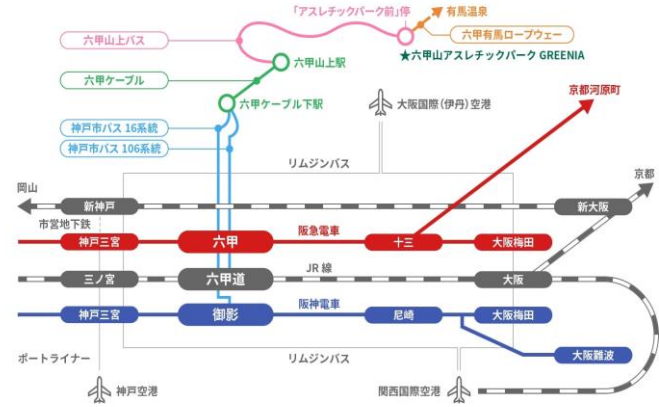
「アスレチックパーク前」停
有馬温泉
六甲山上バス
六甲有馬ロープウェー
★六甲山アスレチックパーク GREENIA
六甲ケーブル
六甲山上駅
京都河原町
六甲ケーブル下駅
大阪国際(伊丹)空港
神戸市バス 16系統
神戸市バス 106系統
リムジンバス
岡山
新神戸
京都
新大阪
市営地下鉄
神戸三宮
六甲
阪急電車
十三
大阪梅田
JR 線
三ノ宮
六甲道
大阪
阪神電車
神戸三宮
御影
尼崎
大阪梅田
大阪難波
ポートライナー
リムジンバス
神戸空港
関西国際空港